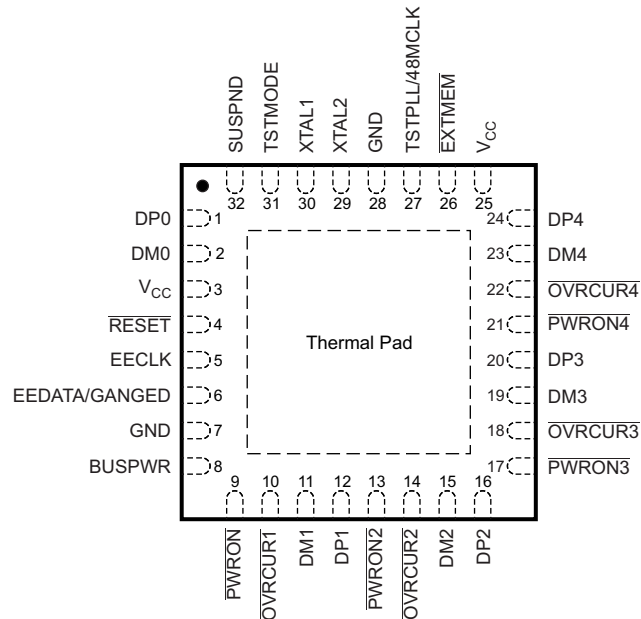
SUSPND TSTMODE XTAL1 XTAL2 GND TSTPLL/48MCLK $\overline{EXTMEM}$ $V_{CC}$

32 31 30 29 28 27 26 25

DP0 1
DM0 2
$V_{CC}$ 3
$\overline{RESET}$ 4
EECLK 5
EEDATA/GANGED 6
GND 7
BUSPWR 8

Thermal Pad

24 DP4
23 DM4
22 $\overline{OVRCUR4}$
21 $\overline{PWRON4}$
20 DP3
19 DM3
18 $\overline{OVRCUR3}$
17 $\overline{PWRON3}$

9 10 11 12 13 14 15 16

$\overline{PWRON}$ $\overline{OVRCUR1}$ DM1 DP1 $\overline{PWRON2}$ $\overline{OVRCUR2}$ DM2 DP2